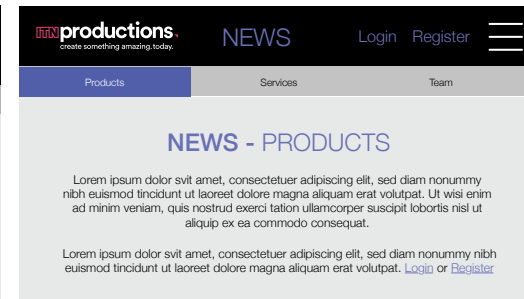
ITNproductions.
create something amazing.today.

NEWS

Login Register

Products

Services

Team

NEWS - PRODUCTS

Lorem ipsum dolor svit amet, consectetuer adipiscing elit, sed diam nonummy nibh euismod tincidunt ut laoreet dolore magna aliquam erat volutpat. Ut wisi enim ad minim veniam, quis nostrud exerci tation ullamcorper suscipit lobortis nisl ut aliquip ex ea commodo consequat.

Lorem ipsum dolor svit amet, consectetuer adipiscing elit, sed diam nonummy nibh euismod tincidunt ut laoreet dolore magna aliquam erat volutpat. Login or Register